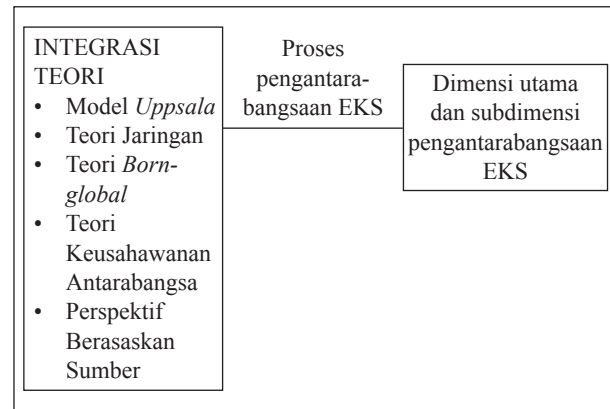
INTEGRASI TEORI
- Model *Uppsala*
- Teori Jaringan
- Teori *Born-global*
- Teori Keusahawanan Antarabangsa
- Perspektif Berasaskan Sumber

Proses pengantarabangsaan EKS

Dimensi utama dan subdimensi pengantarabangsaan EKS